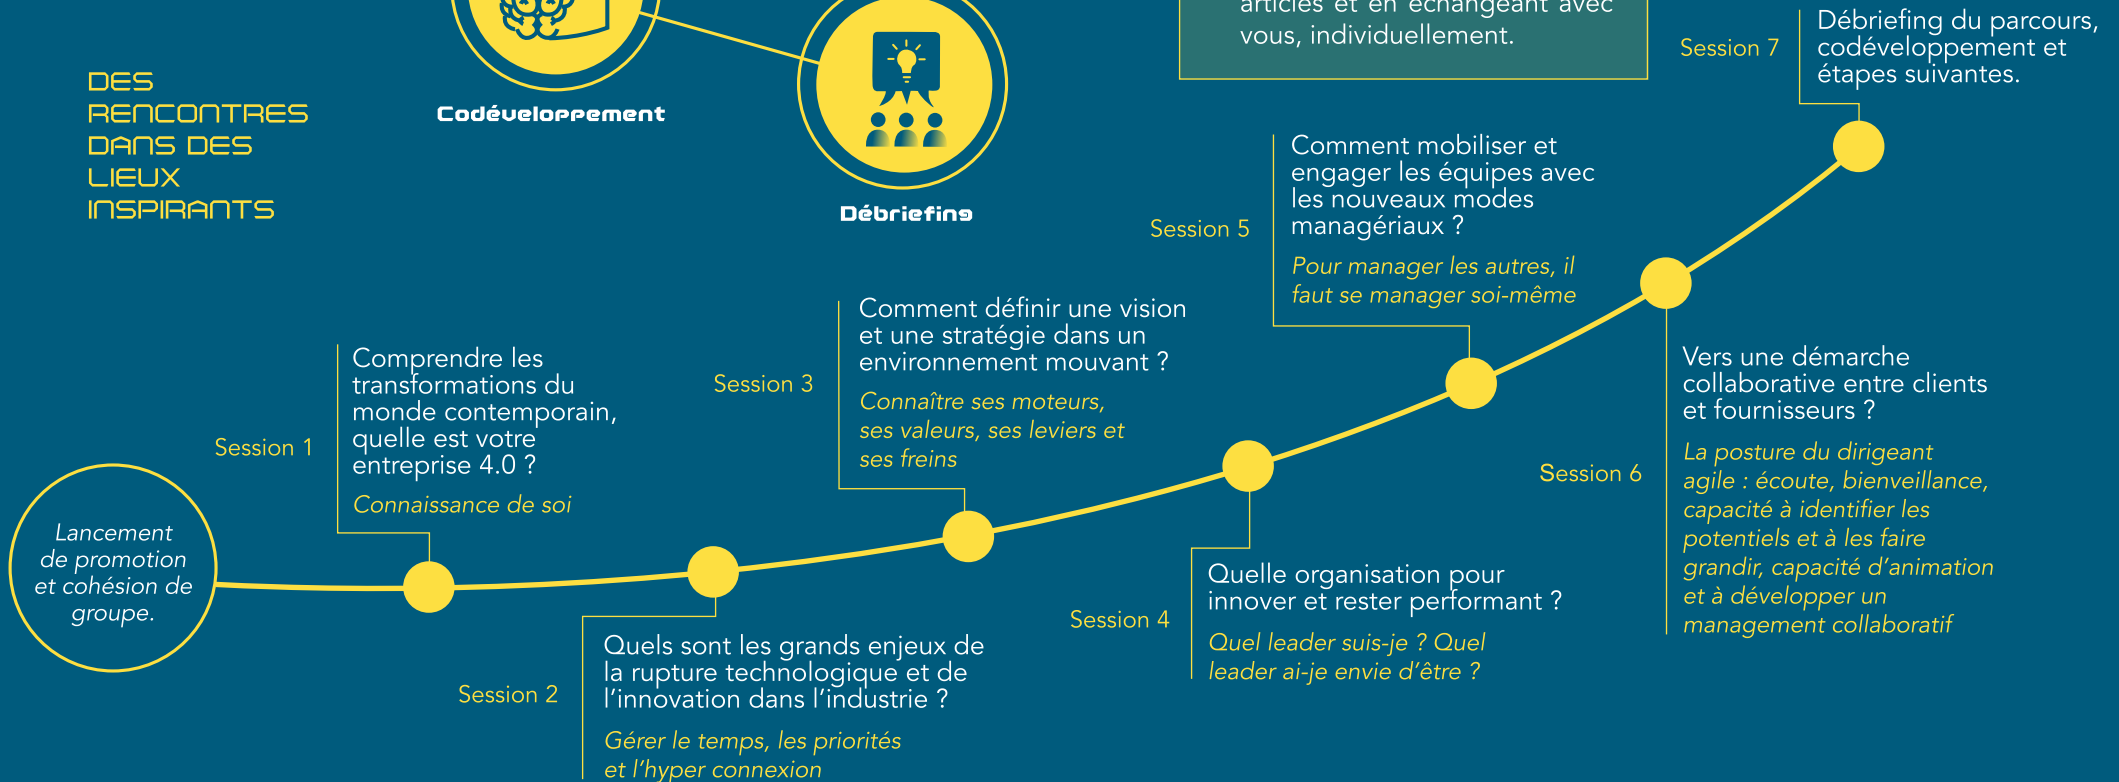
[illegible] articles et en échangeant avec vous, individuellement.

DES RENCONTRES DANS DES LIEUX INSPIRANTS

Codéveloppement

Débriefing

Session 7

Débriefing du parcours, codéveloppement et étapes suivantes.

Session 5

Comment mobiliser et engager les équipes avec les nouveaux modes managériaux ?

Pour manager les autres, il faut se manager soi-même

Session 3

Comment définir une vision et une stratégie dans un environnement mouvant ?

Connaître ses moteurs, ses valeurs, ses leviers et ses freins

Session 1

Comprendre les transformations du monde contemporain, quelle est votre entreprise 4.0 ?

Connaissance de soi

Lancement de promotion et cohésion de groupe.

Session 6

Vers une démarche collaborative entre clients et fournisseurs ?

La posture du dirigeant agile : écoute, bienveillance, capacité à identifier les potentiels et à les faire grandir, capacité d'animation et à développer un management collaboratif

Session 4

Quelle organisation pour innover et rester performant ?

Quel leader suis-je ? Quel leader ai-je envie d'être ?

Session 2

Quels sont les grands enjeux de la rupture technologique et de l'innovation dans l'industrie ?

Gérer le temps, les priorités et l'hyper connexion